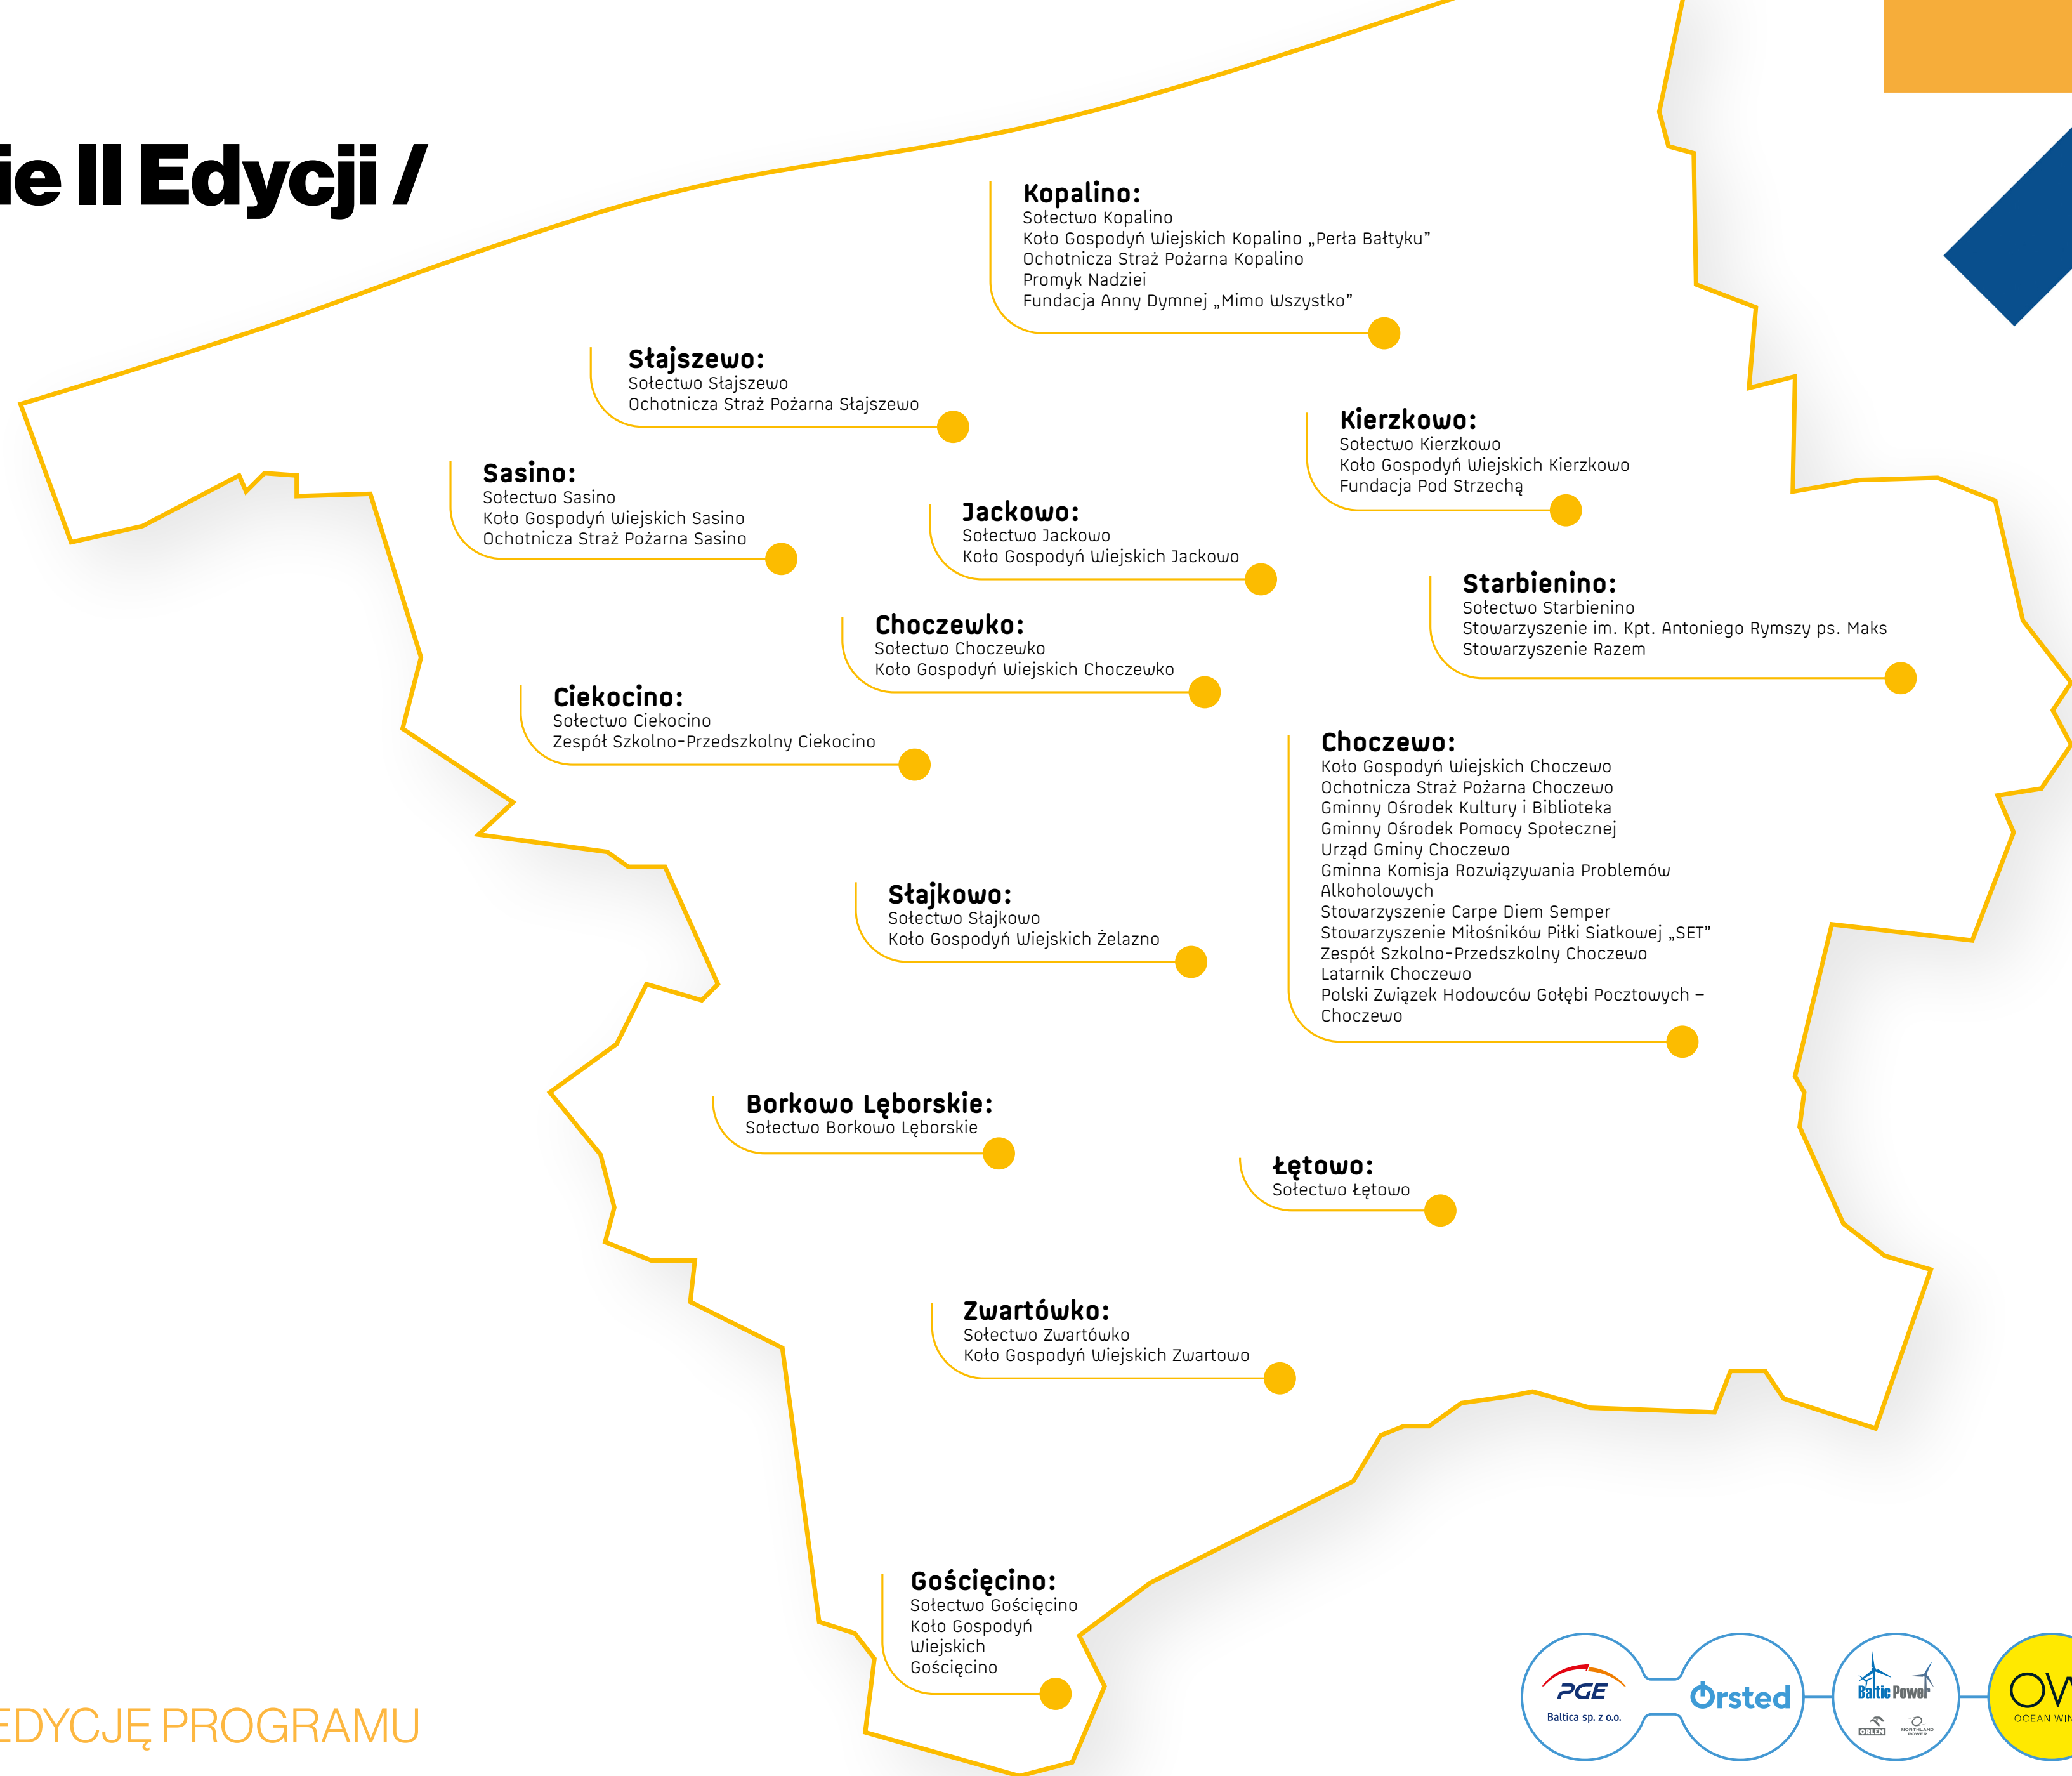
ie II Edycji /

Kopalino:
Sołectwo Kopalino
Koło Gospodyń Wiejskich Kopalino „Perła Bałtyku"
Ochotnicza Straż Pożarna Kopalino
Promyk Nadziei
Fundacja Anny Dymnej „Mimo Wszystko"

Stajszewo:
Sołectwo Stajszewo
Ochotnicza Straż Pożarna Stajszewo

Kierzkowo:
Sołectwo Kierzkowo
Koło Gospodyń Wiejskich Kierzkowo
Fundacja Pod Strzechą

Sasino:
Sołectwo Sasino
Koło Gospodyń Wiejskich Sasino
Ochotnicza Straż Pożarna Sasino

Jackowo:
Sołectwo Jackowo
Koło Gospodyń Wiejskich Jackowo

Starbienino:
Sołectwo Starbienino
Stowarzyszenie im. Kpt. Antoniego Rymszy ps. Maks
Stowarzyszenie Razem

Choczewko:
Sołectwo Choczewko
Koło Gospodyń Wiejskich Choczewko

Ciekocino:
Sołectwo Ciekocino
Zespół Szkolno-Przedszkolny Ciekocino

Choczewo:
Koło Gospodyń Wiejskich Choczewo
Ochotnicza Straż Pożarna Choczewo
Gminny Ośrodek Kultury i Biblioteka
Gminny Ośrodek Pomocy Społecznej
Urząd Gminy Choczewo
Gminna Komisja Rozwiązywania Problemów Alkoholowych
Stowarzyszenie Carpe Diem Semper
Stowarzyszenie Miłośników Piłki Siatkowej „SET"
Zespół Szkolno-Przedszkolny Choczewo
Latarnik Choczewo
Polski Związek Hodowców Gołębi Pocztowych – Choczewo

Stajkowo:
Sołectwo Stajkowo
Koło Gospodyń Wiejskich Żelazno

Borkowo Lęborskie:
Sołectwo Borkowo Lęborskie

Łętowo:
Sołectwo Łętowo

Zwartówko:
Sołectwo Zwartówko
Koło Gospodyń Wiejskich Zwartowo

Gościęcino:
Sołectwo Gościęcino
Koło Gospodyń Wiejskich Gościęcino

EDYCJĘ PROGRAMU

PGE Baltica sp. z o.o.
Ørsted
Baltic Power
ORLEN
NORTHLAND POWER
OV
OCEAN WIN